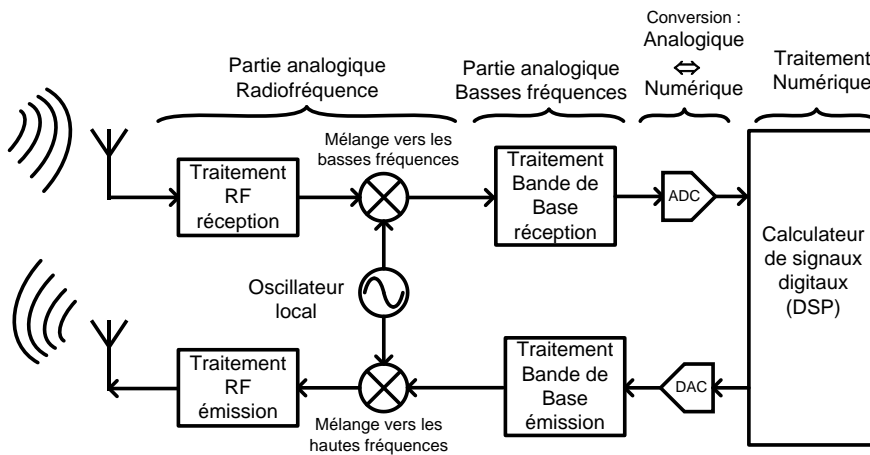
Partie analogique Radiofréquence

Partie analogique Basses fréquences

Conversion : Analogique ⇔ Numérique

Traitement Numérique

Mélange vers les basses fréquences

Traitement RF réception

Traitement Bande de Base réception

ADC

Calculateur de signaux digitaux (DSP)

Oscillateur local

Traitement RF émission

Traitement Bande de Base émission

DAC

Mélange vers les hautes fréquences